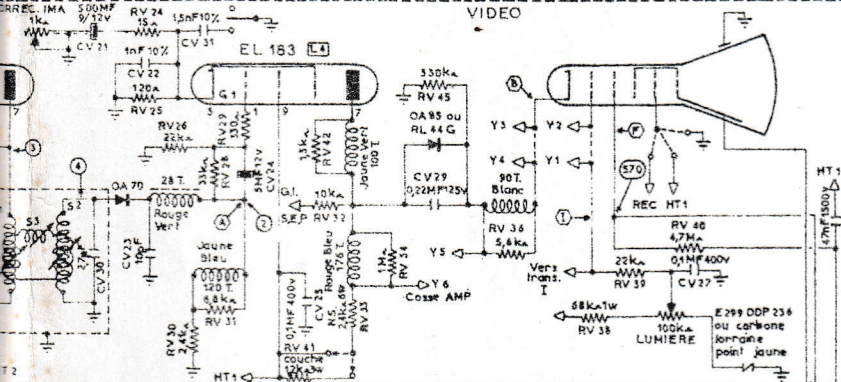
ERREC. IMA 1kΩ 500MF 9/12V RV 24 15Ω 1,5nF10% VIDEO
CV 21 CV 31
1nF 10% EL 183 L4
CV 22
120Ω
RV 25 G1 9 7
330kΩ
RV 45
7 RV 26 22kΩ RV 29 330Ω
3 RV 28 3,5kΩ 5nF 12V CV 24 3,5kΩ RV 42 Jaune Vert 100 T.
OA 95 ou RL 44 G
B
Y3 Y2 F
Y4 Y1
4 OA 70 28 T. CV 29 0,22MF 125V 90T. Blanc 570
S3 S2 Rouge Vert A 2 G.I. S.E.P 10kΩ RV 32 I REC HT1
CV 23 10pF RV 36 5,6kΩ RV 40 4,7MΩ
CV 30 Jaune Bleu Rouge Bleu N.S. 176 T. 1MΩ RV 34 Y5 Vers trans. T 22kΩ RV 39 0,1MF 400V CV 27 HT 1 47nF 1500V
120 T. 6,8kΩ RV 31 0,1MF 400V CV 25 2,4kΩ 6W RV 33 Y6 Cosse AMP
RV 30 2,4kΩ 68kΩ 1W RV 38 100kΩ LUMIERE E 299 DDP 236 ou carbone lorraine point jaune
RV 41 couche 12kΩ 3W
T 2 HT1